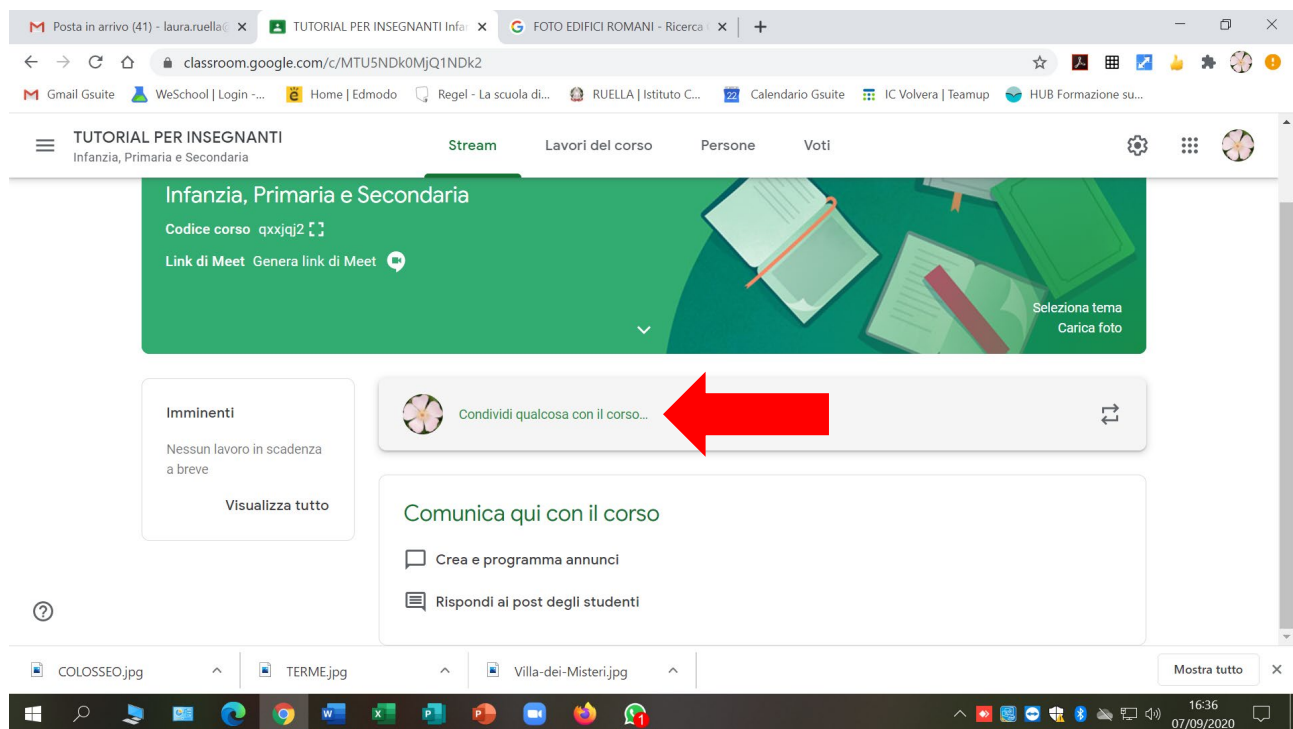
Posta in arrivo (41) - laura.ruella
TUTORIAL PER INSEGNANTI Infa
FOTO EDIFICI ROMANI - Ricerca

classroom.google.com/c/MTU5NDk0MjQ1NDk2

Gmail Gsuite | WeSchool | Login -... | Home | Edmodo | Regel - La scuola di... | RUELLA | Istituto C... | Calendario Gsuite | IC Volvera | Teamup | HUB Formazione su...

TUTORIAL PER INSEGNANTI
Infanzia, Primaria e Secondaria

Stream | Lavori del corso | Persone | Voti

Infanzia, Primaria e Secondaria
Codice corso qxxjqj2
Link di Meet Genera link di Meet

Seleziona tema
Carica foto

Imminenti
Nessun lavoro in scadenza a breve
Visualizza tutto

Condividi qualcosa con il corso...

Comunica qui con il corso
Crea e programma annunci
Rispondi ai post degli studenti

COLOSSEO.jpg
TERME.jpg
Villa-dei-Misteri.jpg
Mostra tutto

16:36
07/09/2020